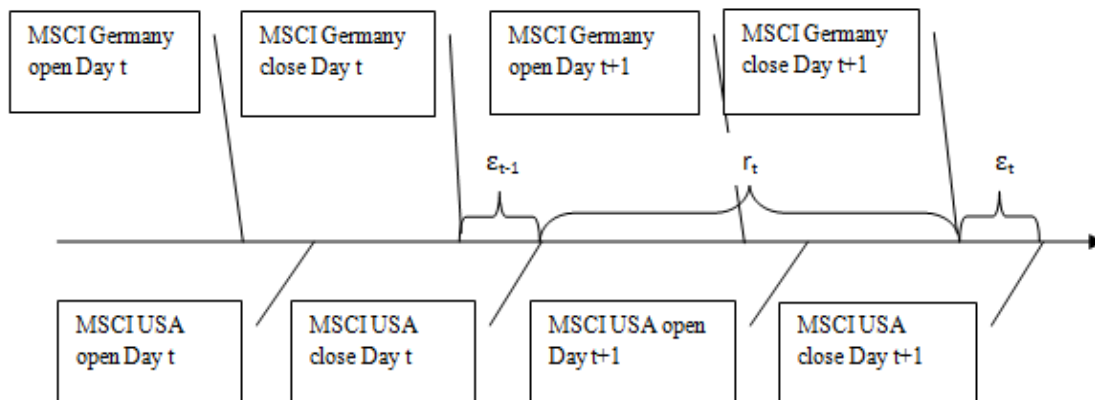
MSCI Germany open Day t

MSCI Germany close Day t

MSCI Germany open Day t+1

MSCI Germany close Day t+1

$\varepsilon_{t-1}$

$r_t$

$\varepsilon_t$

MSCI USA open Day t

MSCI USA close Day t

MSCI USA open Day t+1

MSCI USA close Day t+1